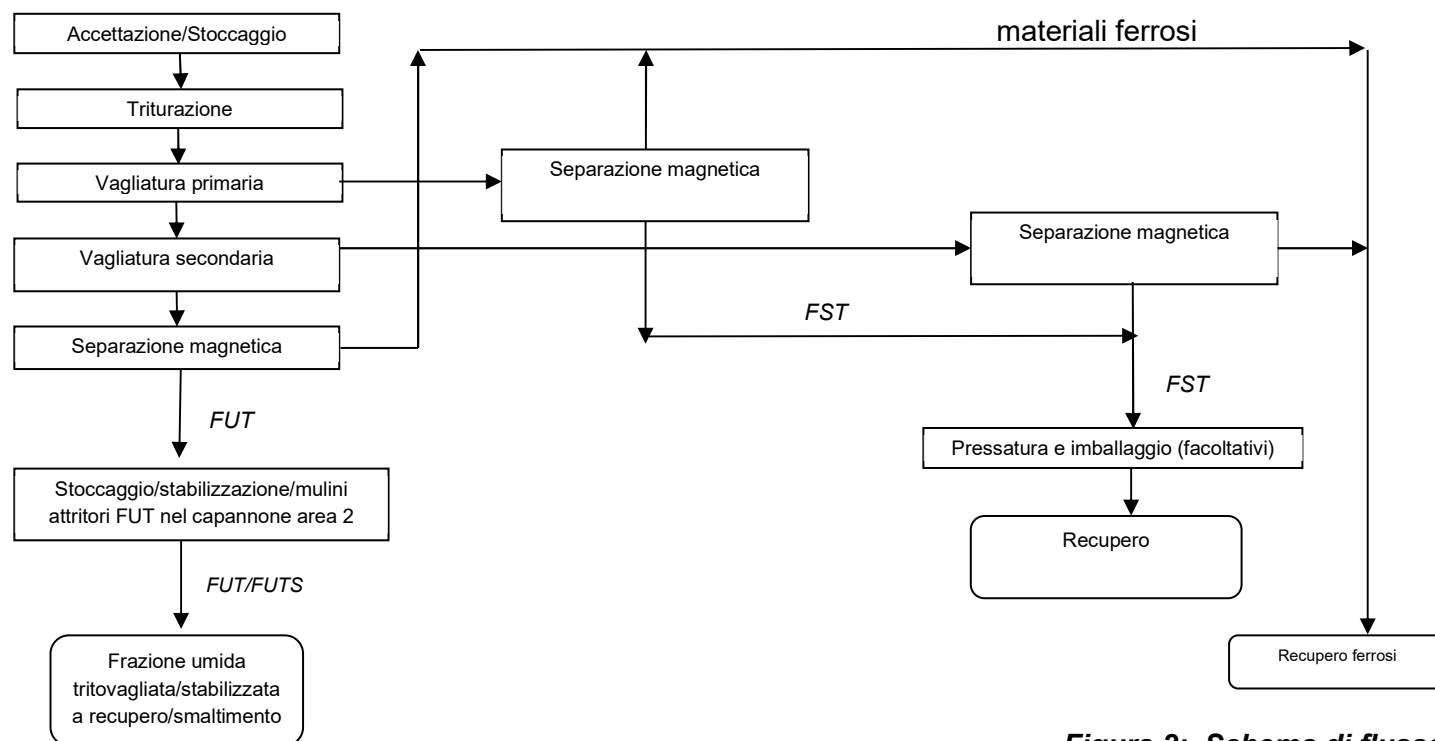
Accettazione/Stoccaggio

Triturazione

Vagliatura primaria

Vagliatura secondaria

Separazione magnetica

FUT

Stoccaggio/stabilizzazione/mulini attritori FUT nel capannone area 2

FUT/FUTS

Frazione umida tritovagliata/stabilizzata a recupero/smaltimento

materiali ferrosi

Separazione magnetica

Separazione magnetica

FST

FST

Pressatura e imballaggio (facoltativi)

Recupero

Recupero ferrosi

Figura 3: Schema di fluss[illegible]